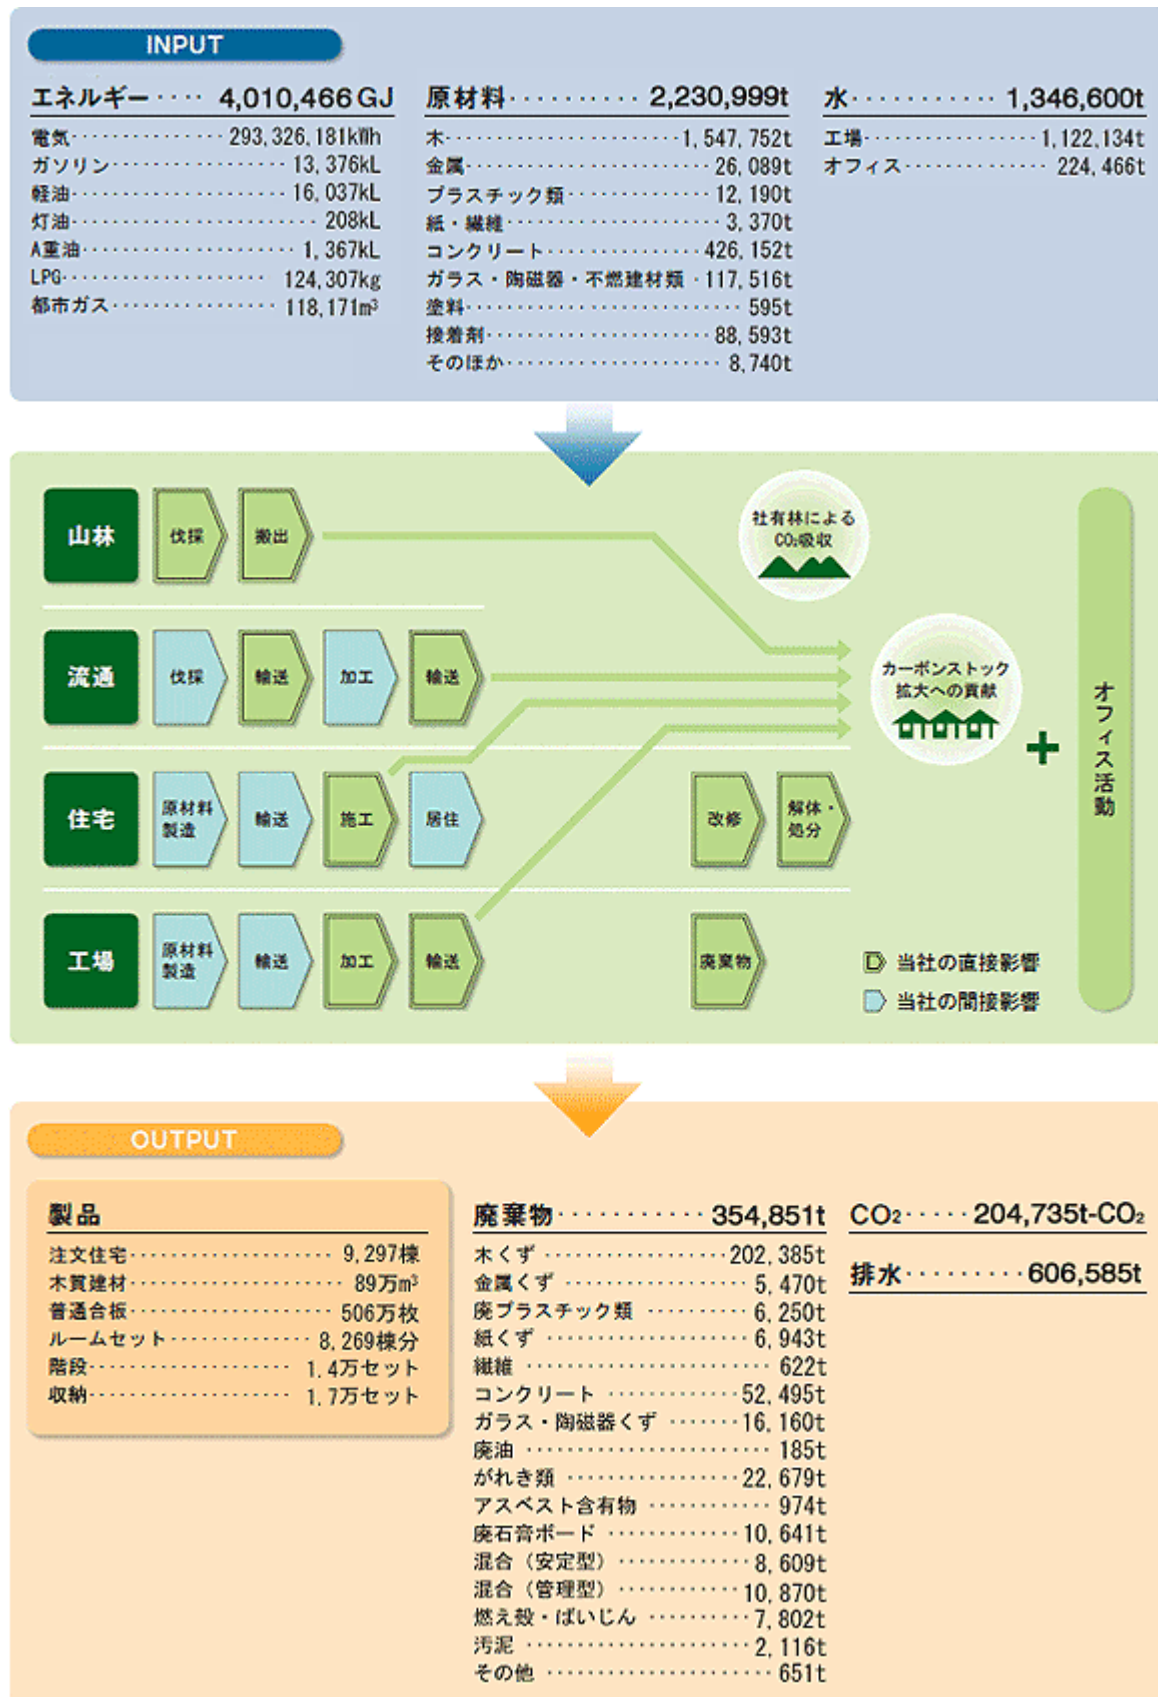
INPUT

エネルギー‥‥ 4,010,466GJ
電気‥‥‥ 293,326,181kWh
ガソリン‥‥‥ 13,376kL
軽油‥‥‥ 16,037kL
灯油‥‥‥ 208kL
A重油‥‥‥ 1,367kL
LPG‥‥‥ 124,307kg
都市ガス‥‥‥ 118,171m³

原材料‥‥‥ 2,230,999t
木‥‥‥ 1,547,752t
金属‥‥‥ 26,089t
プラスチック類‥‥‥ 12,190t
紙・繊維‥‥‥ 3,370t
コンクリート‥‥‥ 426,152t
ガラス・陶磁器・不燃建材類‥ 117,516t
塗料‥‥‥ 595t
接着剤‥‥‥ 88,593t
そのほか‥‥‥ 8,740t

水‥‥‥ 1,346,600t
工場‥‥‥ 1,122,134t
オフィス‥‥‥ 224,466t

山林 伐採 搬出
流通 伐採 輸送 加工 輸送
住宅 原材料製造 輸送 施工 居住 改修 解体・処分
工場 原材料製造 輸送 加工 輸送 廃棄物

社有林による$CO_2$吸収
カーボンストック拡大への貢献
+
オフィス活動
当社の直接影響
当社の間接影響

OUTPUT

製品
注文住宅‥‥‥ 9,297棟
木質建材‥‥‥ 89万m³
普通合板‥‥‥ 506万枚
ルームセット‥‥‥ 8,269棟分
階段‥‥‥ 1.4万セット
収納‥‥‥ 1.7万セット

廃棄物‥‥‥ 354,851t
木くず‥‥‥ 202,385t
金属くず‥‥‥ 5,470t
廃プラスチック類‥‥‥ 6,250t
紙くず‥‥‥ 6,943t
繊維‥‥‥ 622t
コンクリート‥‥‥ 52,495t
ガラス・陶磁器くず‥‥‥ 16,160t
廃油‥‥‥ 185t
がれき類‥‥‥ 22,679t
アスベスト含有物‥‥‥ 974t
廃石膏ボード‥‥‥ 10,641t
混合（安定型）‥‥‥ 8,609t
混合（管理型）‥‥‥ 10,870t
燃え殻・ばいじん‥‥‥ 7,802t
汚泥‥‥‥ 2,116t
その他‥‥‥ 651t

$CO_2$‥‥‥ 204,735t-$CO_2$
排水‥‥‥ 606,585t